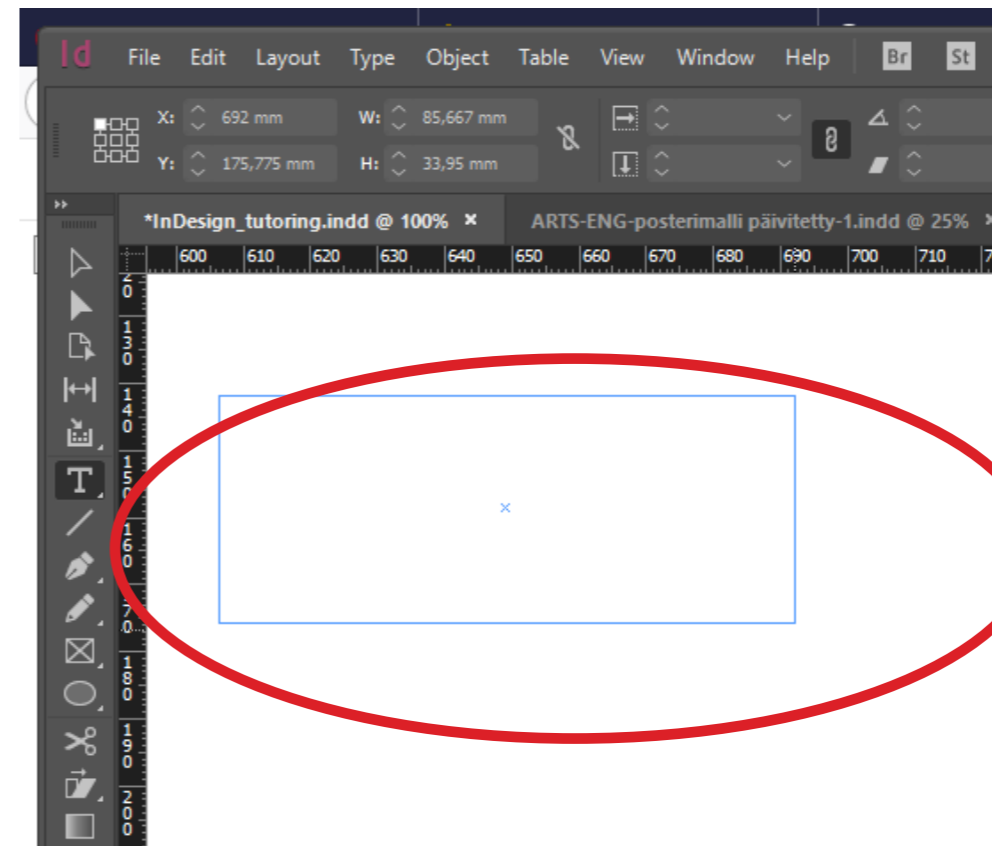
Id File Edit Layout Type Object Table View Window Help Br St

X: 692 mm
Y: 175,775 mm
W: 85,667 mm
H: 33,95 mm

*InDesign_tutoring.indd @ 100% ×
ARTS-ENG-posterimalli päivitetty-1.indd @ 25% ×

600 610 620 630 640 650 660 670 680 690 700 710

120 130 140 150 160 170 180 190 200